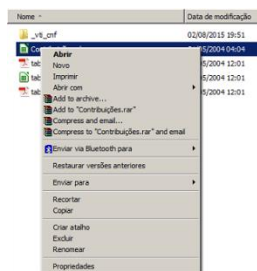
| Nome | Data de modificação |
|---|---|
| _vti_cnf | 02/08/2015 19:51 |
| Co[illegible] | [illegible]5/2004 04:04 |
| tab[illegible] | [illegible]5/2004 12:01 |
| tab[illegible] | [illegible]5/2004 12:01 |
| tab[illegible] | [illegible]5/2004 12:01 |

Abrir
Novo
Imprimir
Abrir com
Add to archive...
Add to "Contribuições.rar"
Compress and email...
Compress to "Contribuições.rar" and email
Enviar via Bluetooth para
Restaurar versões anteriores
Enviar para
Recortar
Copiar
Criar atalho
Excluir
Renomear
Propriedades